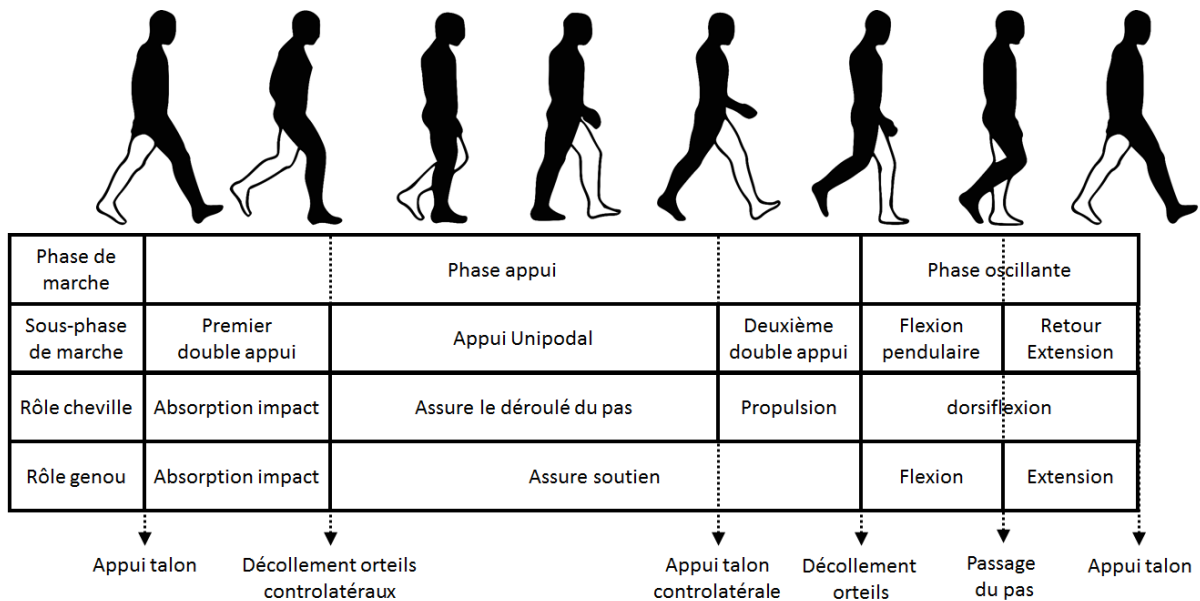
| Phase de marche | Phase appui | | | Phase oscillante | |
|---|---|---|---|---|---|
| Sous-phase de marche | Premier double appui | Appui Unipodal | Deuxième double appui | Flexion pendulaire | Retour Extension |
| Rôle cheville | Absorption impact | Assure le déroulé du pas | Propulsion | dorsiflexion | |
| Rôle genou | Absorption impact | Assure soutien | | Flexion | Extension |

Appui talon

Décollement orteils controlatéraux

Appui talon controlatérale

Décollement orteils

Passage du pas

Appui talon